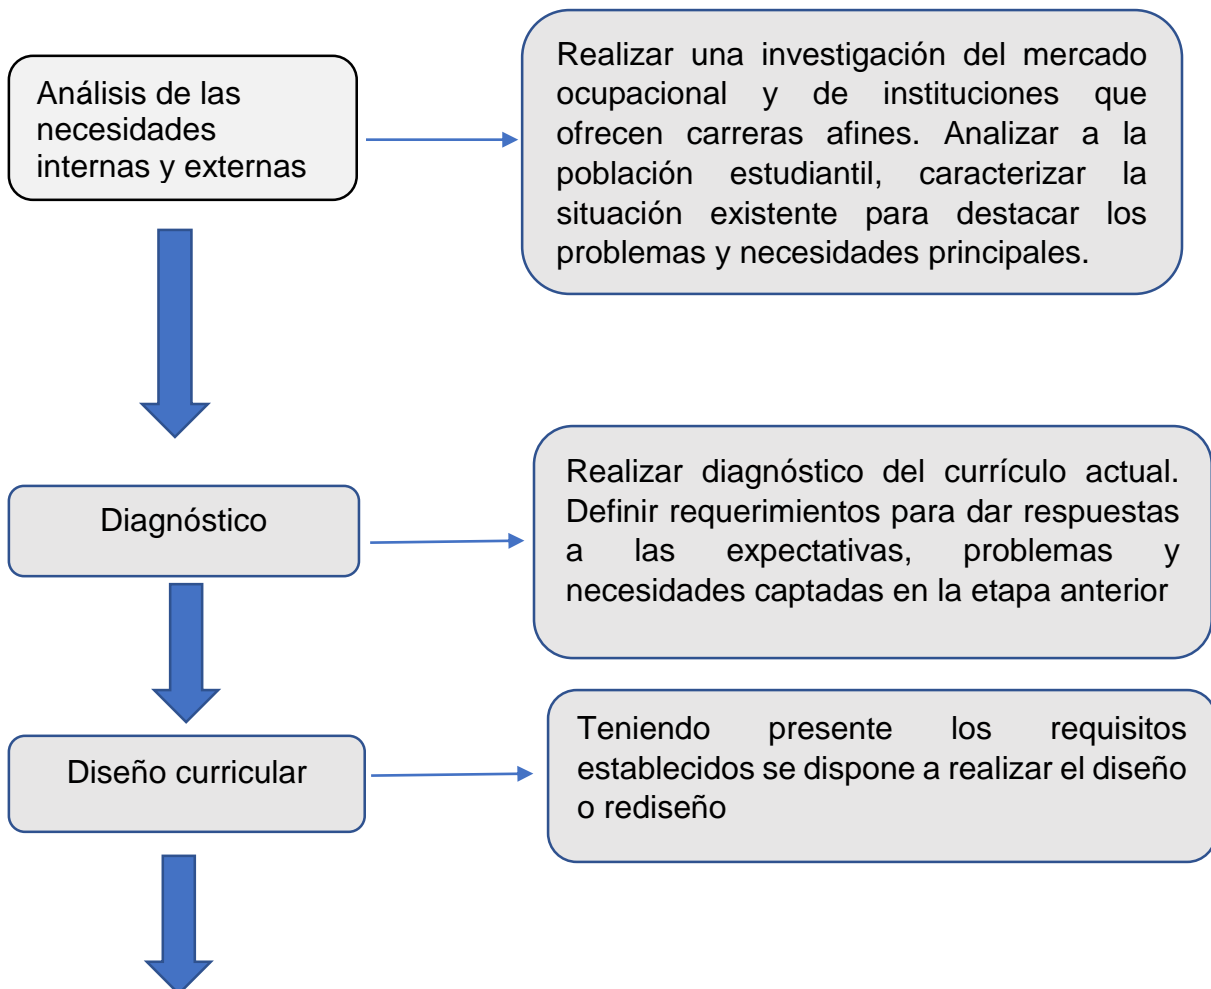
Análisis de las necesidades internas y externas

Realizar una investigación del mercado ocupacional y de instituciones que ofrecen carreras afines. Analizar a la población estudiantil, caracterizar la situación existente para destacar los problemas y necesidades principales.

Diagnóstico

Realizar diagnóstico del currículo actual. Definir requerimientos para dar respuestas a las expectativas, problemas y necesidades captadas en la etapa anterior

Diseño curricular

Teniendo presente los requisitos establecidos se dispone a realizar el diseño o rediseño